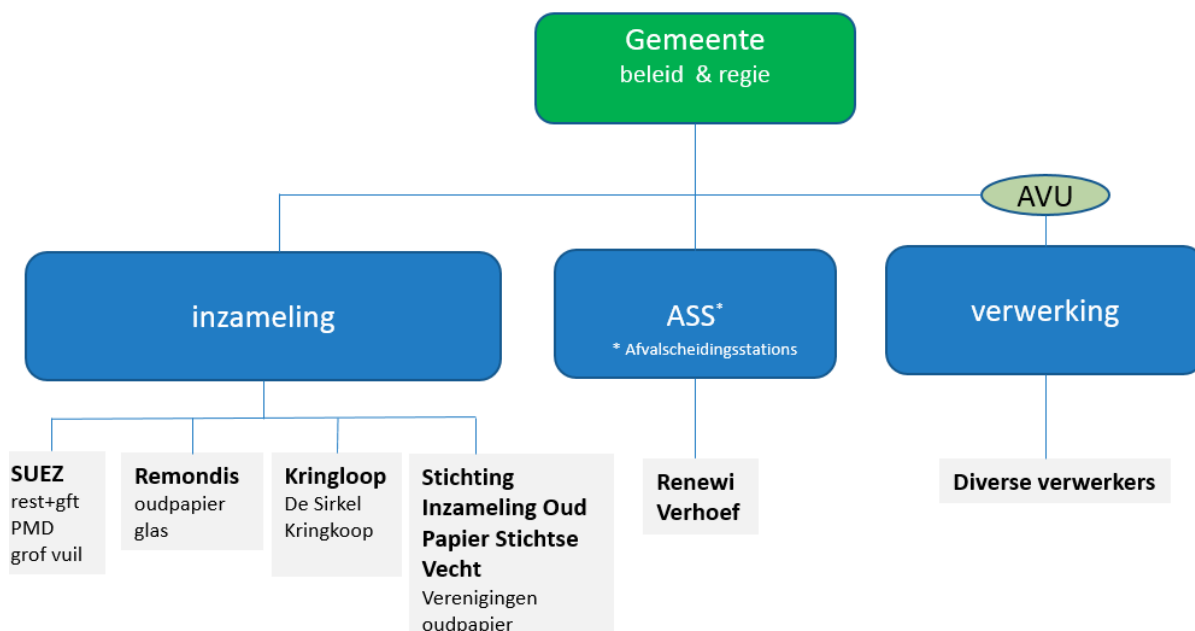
Gemeente
beleid & regie

AVU

inzameling

ASS*
* Afvalscheidingsstations

verwerking

SUEZ
rest+gft
PMD
grof vuil

Remondis
oudpapier
glas

Kringloop
De Sirkel
Kringkoop

Stichting Inzameling Oud Papier Stichtse Vecht
Verenigingen
oudpapier

Renewi
Verhoef

Diverse verwerkers